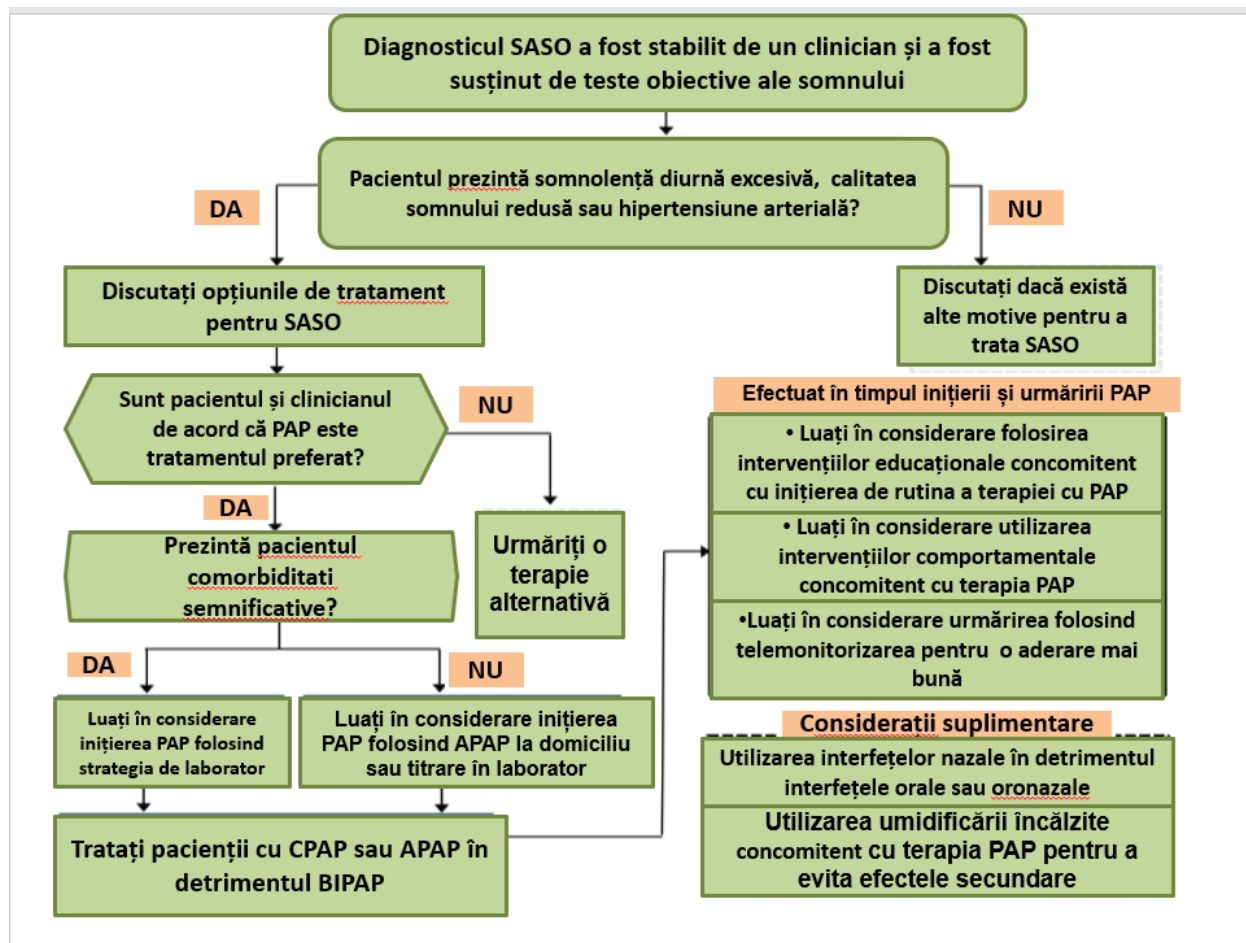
Diagnosticul SASO a fost stabilit de un clinician și a fost susținut de teste obiective ale somnului

Pacientul prezintă somnolență diurnă excesivă, calitatea somnului redusă sau hipertensiune arterială?

DA

NU

Discutați opțiunile de tratament pentru SASO

Discutați dacă există alte motive pentru a trata SASO

Sunt pacientul și clinicianul de acord că PAP este tratamentul preferat?

NU

DA

Urmăriți o terapie alternativă

Prezintă pacientul comorbiditati semnificative?

DA

NU

Luați în considerare inițierea PAP folosind strategia de laborator

Luați în considerare inițierea PAP folosind APAP la domiciliu sau titrare în laborator

Tratați pacienții cu CPAP sau APAP în detrimentul BIPAP

Efectuat în timpul inițierii și urmăririi PAP

• Luați în considerare folosirea intervențiilor educaționale concomitent cu inițierea de rutina a terapiei cu PAP

• Luați în considerare utilizarea intervențiilor comportamentale concomitent cu terapia PAP

•Luați în considerare urmărirea folosind telemonitorizarea pentru o aderare mai bună

Considerații suplimentare

Utilizarea interfețelor nazale în detrimentul interfețele orale sau oronazale

Utilizarea umidificării încălzite concomitent cu terapia PAP pentru a evita efectele secundare